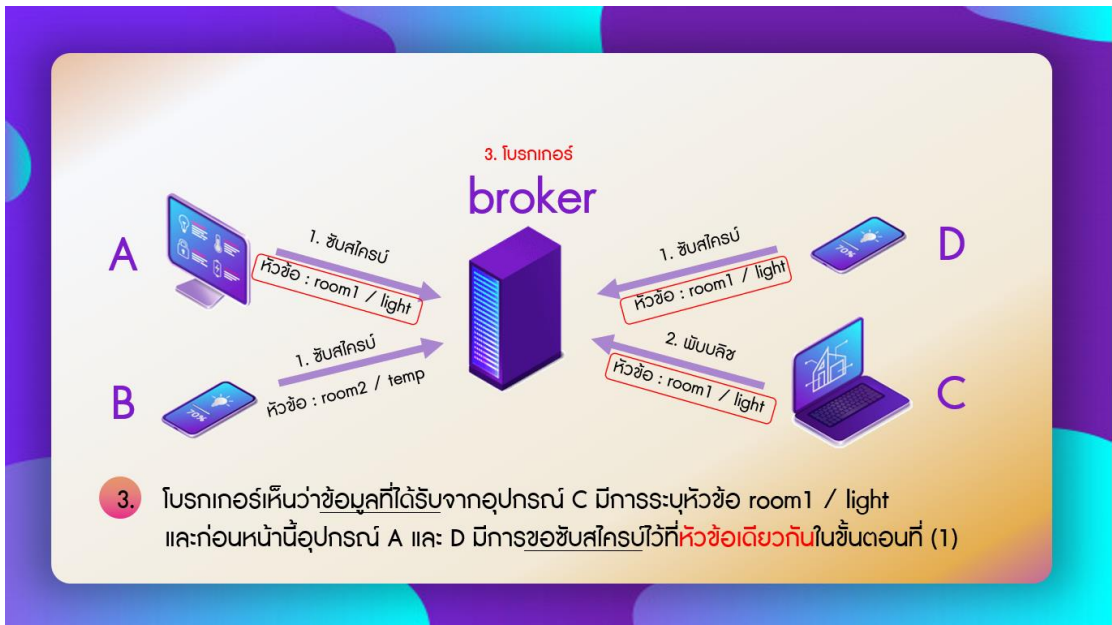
3. โบรกเกอร์

broker

A

1. ซับสไครบ์

หัวข้อ : room1 / light

B

1. ซับสไครบ์

หัวข้อ : room2 / temp

D

1. ซับสไครบ์

หัวข้อ : room1 / light

2. พับบลิช

หัวข้อ : room1 / light

C

70%

70%

3. โบรกเกอร์เห็นว่าข้อมูลที่ได้รับจากอุปกรณ์ C มีการระบุหัวข้อ room1 / light และก่อนหน้านี้อุปกรณ์ A และ D มีการขอซับสไครบ์ไว้ที่หัวข้อเดียวกันในขั้นตอนที่ (1)